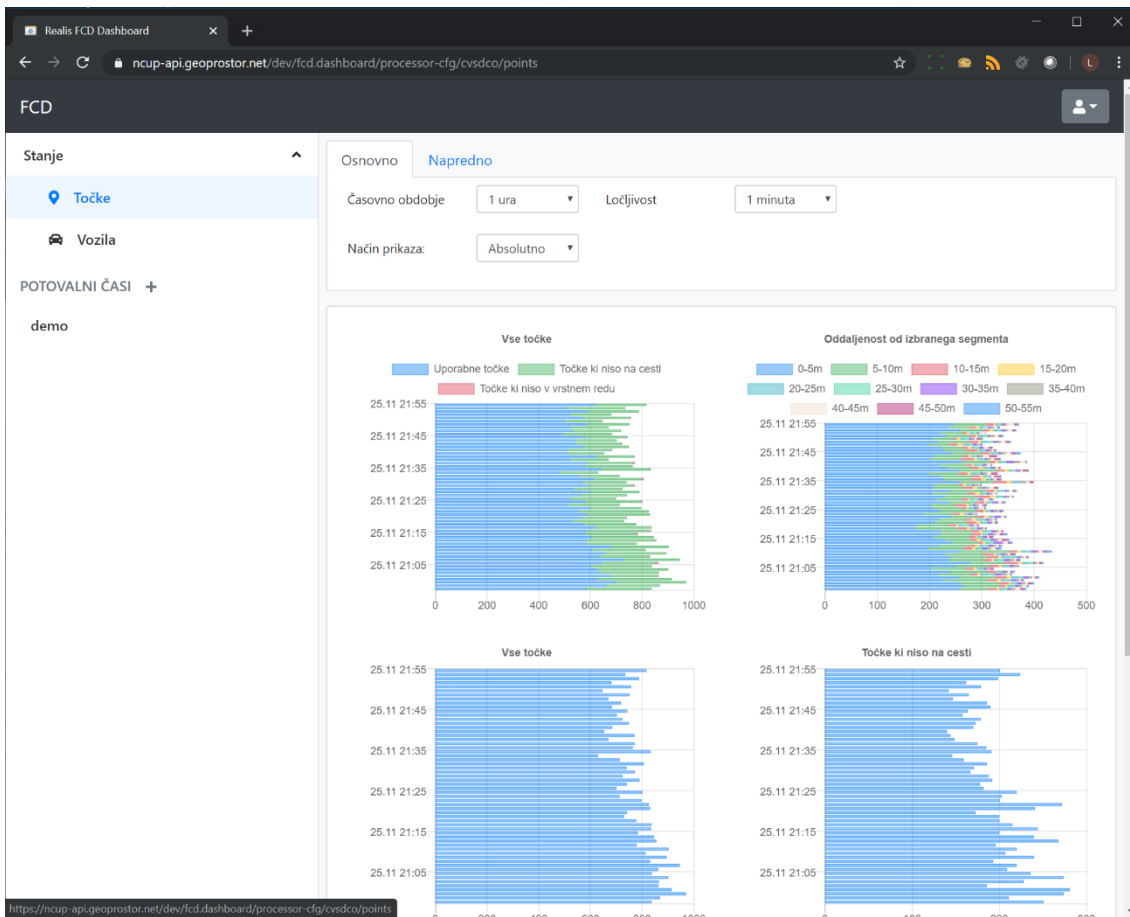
Realis FCD Dashboard

ncup-api.geoprostor.net/dev/fcd.dashboard/processor-cfg/cvsdco/points

L

FCD

Stanje

Točke

Vozila

POTOVALNI ČASI +

demo

Osnovno

Napredno

Časovno obdobje

1 ura

Ločljivost

1 minuta

Način prikaza:

Absolutno

Vse točke

Uporabne točke

Točke ki niso na cesti

Točke ki niso v vrstnem redu

25.11 21:55
25.11 21:45
25.11 21:35
25.11 21:25
25.11 21:15
25.11 21:05

0 200 400 600 800 1000

Oddaljenost od izbranega segmenta

0-5m
5-10m
10-15m
15-20m
20-25m
25-30m
30-35m
35-40m
40-45m
45-50m
50-55m

25.11 21:55
25.11 21:45
25.11 21:35
25.11 21:25
25.11 21:15
25.11 21:05

0 100 200 300 400 500

Vse točke

25.11 21:55
25.11 21:45
25.11 21:35
25.11 21:25
25.11 21:15
25.11 21:05

Točke ki niso na cesti

25.11 21:55
25.11 21:45
25.11 21:35
25.11 21:25
25.11 21:15
25.11 21:05

https://ncup-api.geoprostor.net/dev/fcd.dashboard/processor-cfg/cvsdco/points